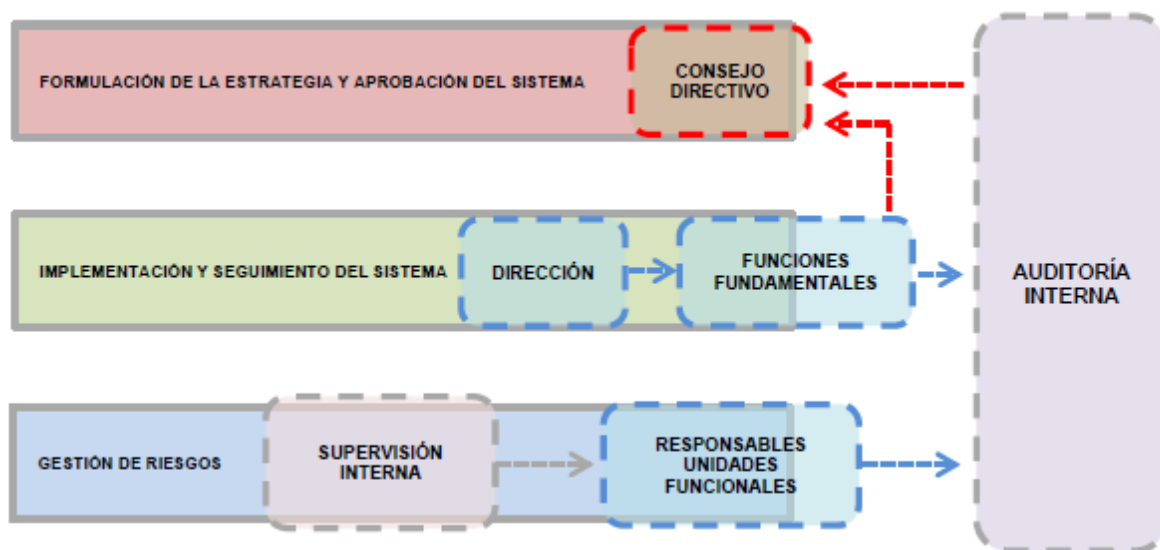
FORMULACIÓN DE LA ESTRATEGIA Y APROBACIÓN DEL SISTEMA

CONSEJO DIRECTIVO

IMPLEMENTACIÓN Y SEGUIMIENTO DEL SISTEMA

DIRECCIÓN

FUNCIONES FUNDAMENTALES

GESTIÓN DE RIESGOS

SUPERVISIÓN INTERNA

RESPONSABLES UNIDADES FUNCIONALES

AUDITORÍA INTERNA